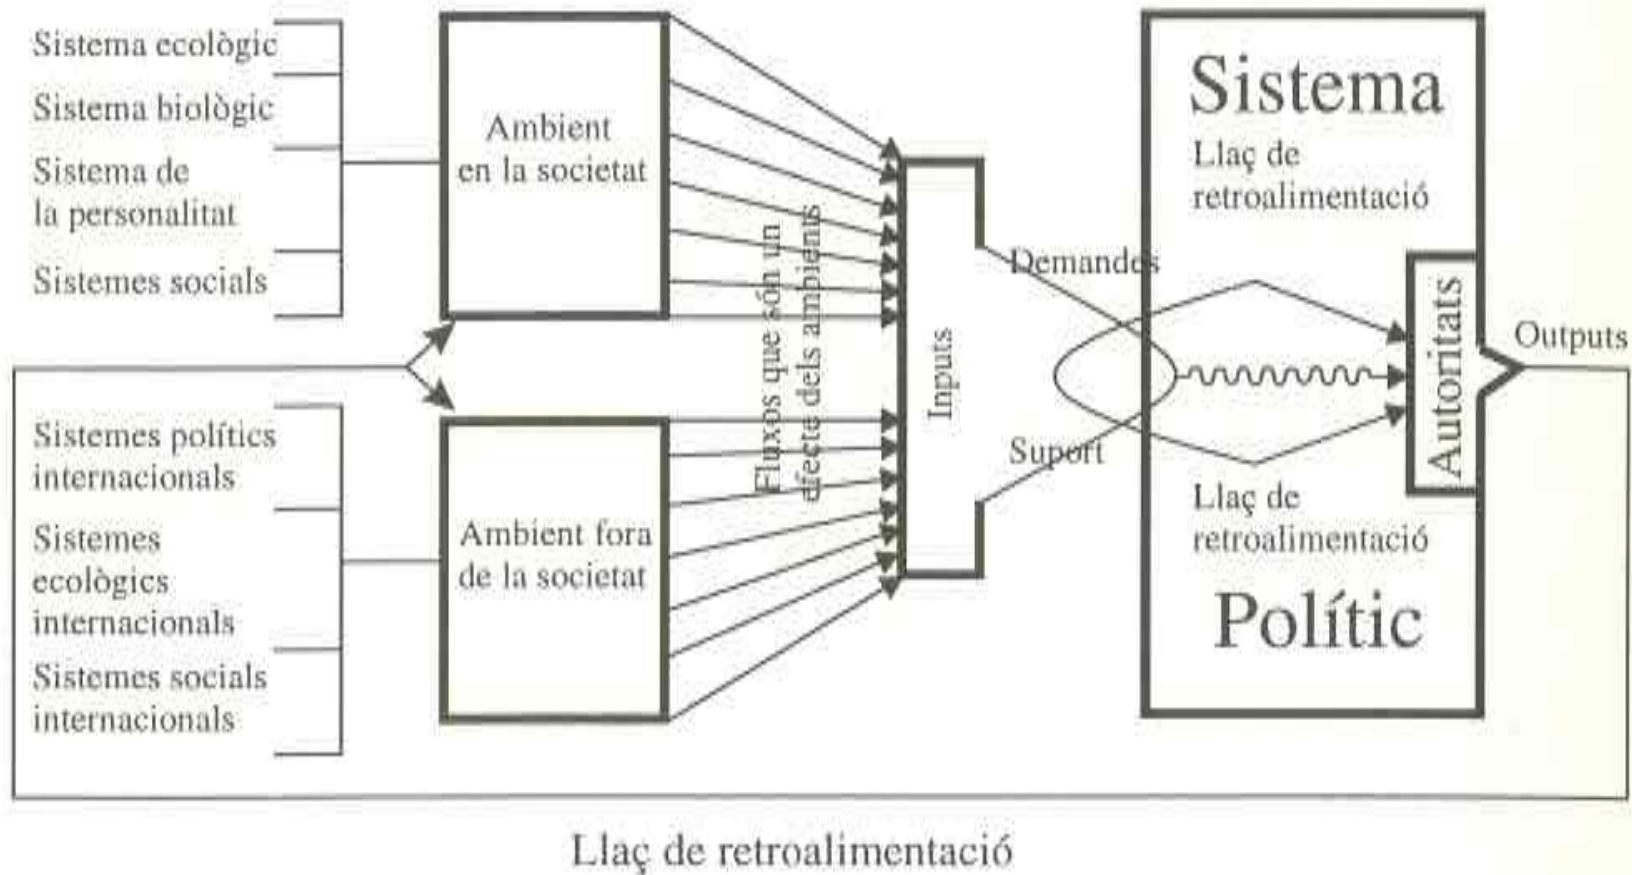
Sistema ecològic
Sistema biològic
Sistema de la personalitat
Sistemes socials

Ambient en la societat

Sistemes polítics internacionals
Sistemes ecològics internacionals
Sistemes socials internacionals

Ambient fora de la societat

Fluxos que són un efecte dels ambients

Inputs

Demandes
Suport

Sistema
Llaç de retroalimentació
Autoritats
Llaç de retroalimentació
Polític

Outputs

Llaç de retroalimentació